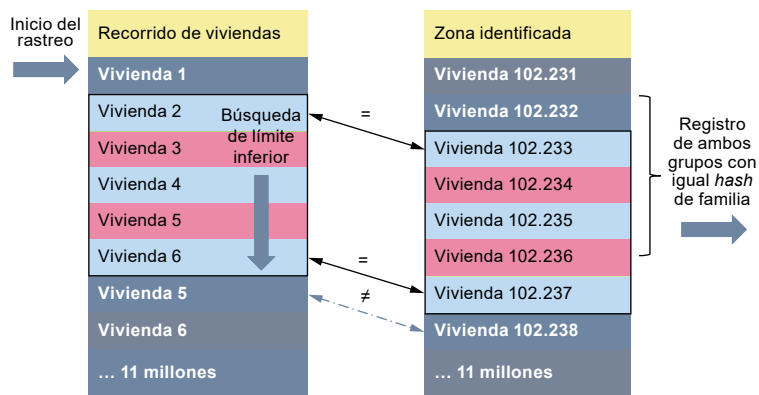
Inicio del rastreo

Recorrido de viviendas

Vivienda 1

Vivienda 2

Vivienda 3

Vivienda 4

Vivienda 5

Vivienda 6

Búsqueda de límite inferior

Vivienda 5

Vivienda 6

… 11 millones

=

=

≠

Zona identificada

Vivienda 102.231

Vivienda 102.232

Vivienda 102.233

Vivienda 102.234

Vivienda 102.235

Vivienda 102.236

Vivienda 102.237

Vivienda 102.238

… 11 millones

Registro de ambos grupos con igual *hash* de familia